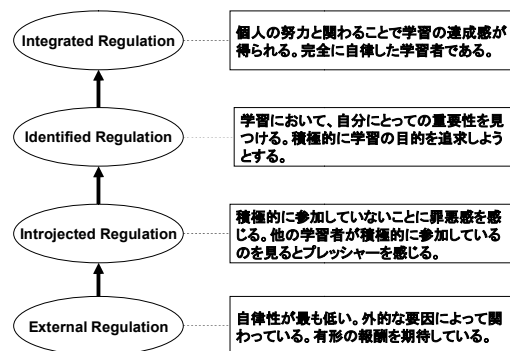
Integrated Regulation

個人の努力と関わることで学習の達成感が得られる。完全に自律した学習者である。

Identified Regulation

学習において、自分にとっての重要性を見つける。積極的に学習の目的を追求しようとする。

Introjected Regulation

積極的に参加していないことに罪悪感を感じる。他の学習者が積極的に参加しているのを見るとプレッシャーを感じる。

External Regulation

自律性が最も低い。外的な要因によって関わっている。有形の報酬を期待している。